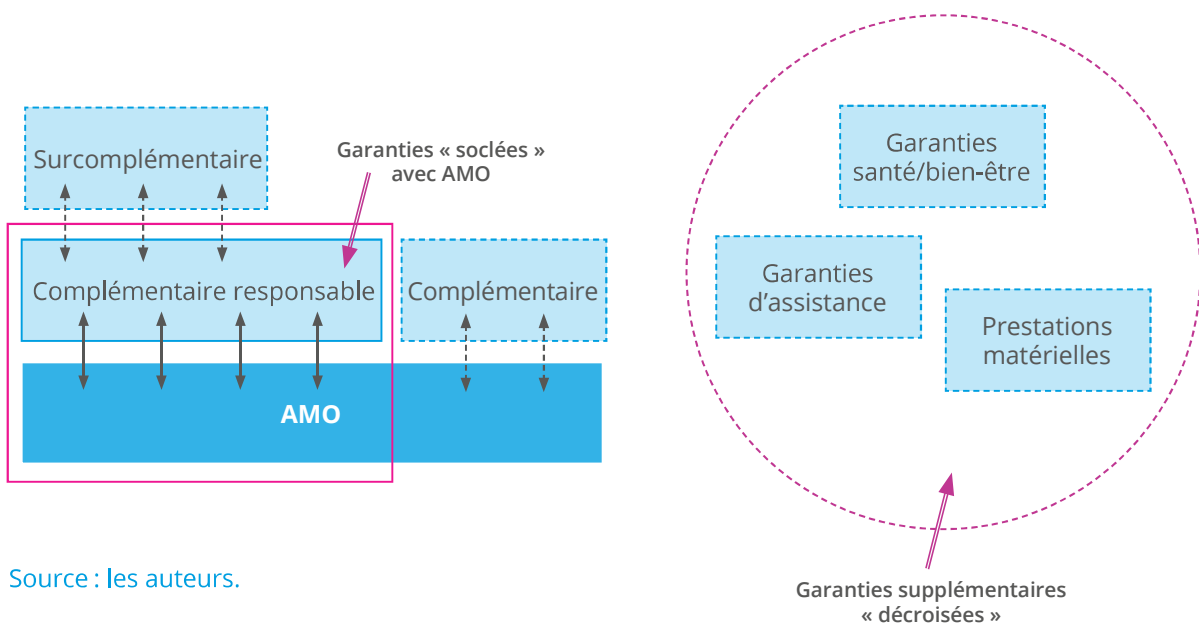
Surcomplémentaire

Garanties « soclées » avec AMO

Complémentaire responsable

Complémentaire

AMO

Garanties santé/bien-être

Garanties d'assistance

Prestations matérielles

Source : les auteurs.

Garanties supplémentaires « décroisées »